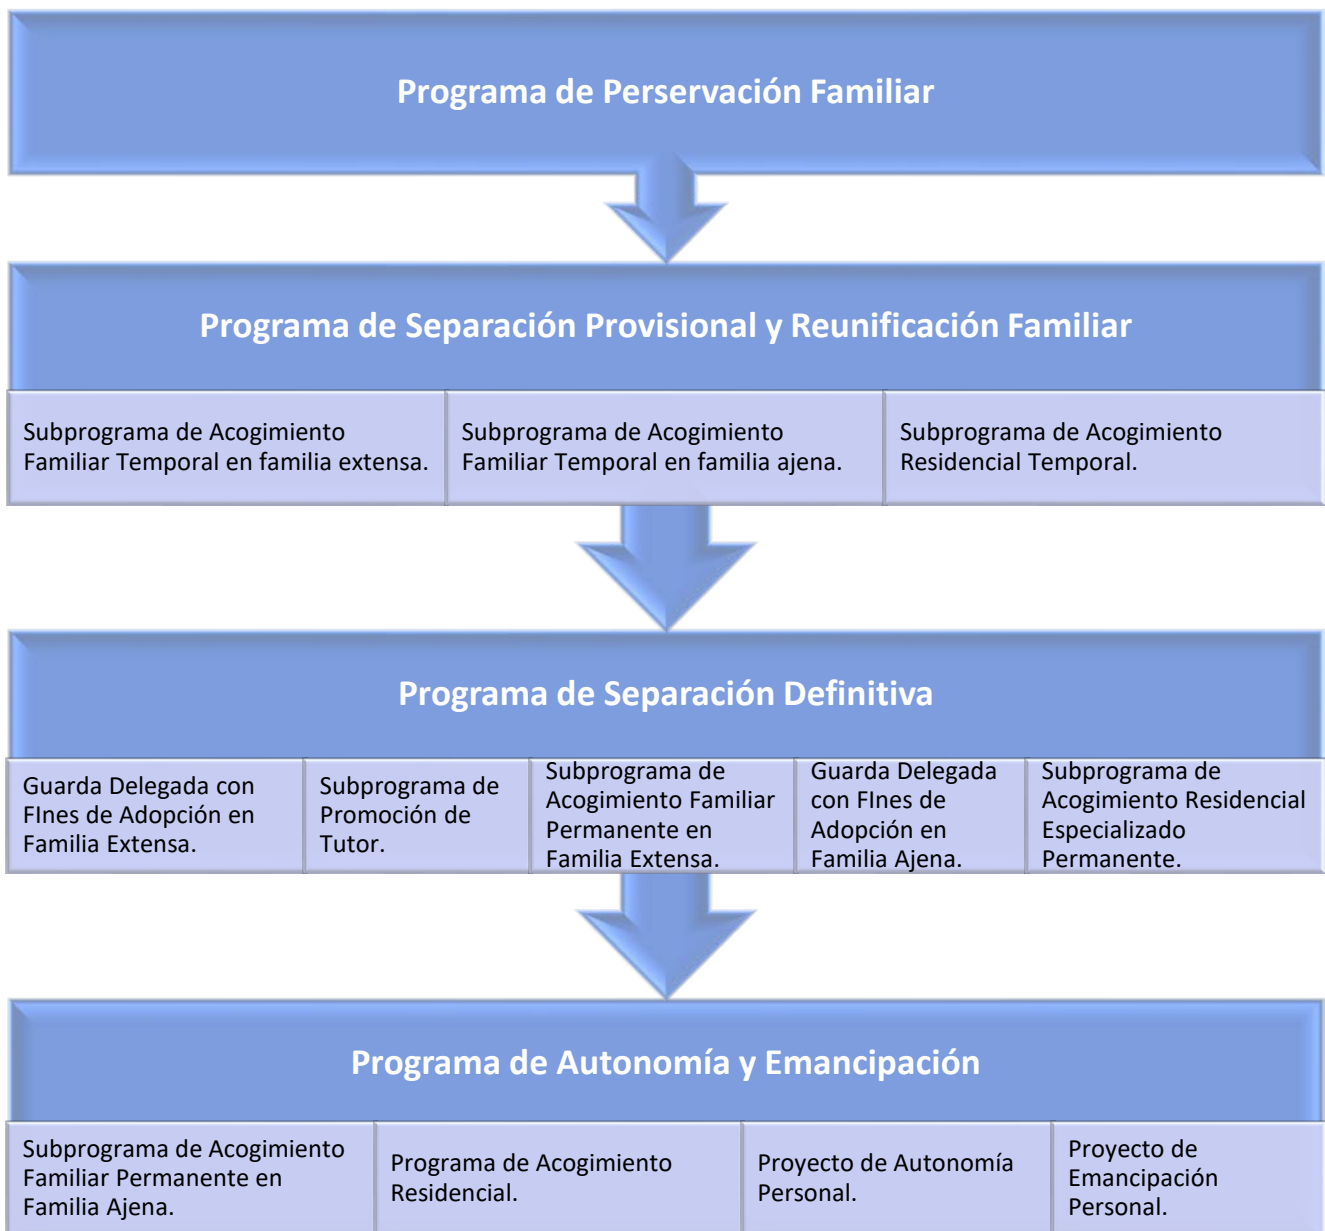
Programa de Perservación Familiar

Programa de Separación Provisional y Reunificación Familiar

Subprograma de Acogimiento Familiar Temporal en familia extensa.

Subprograma de Acogimiento Familiar Temporal en familia ajena.

Subprograma de Acogimiento Residencial Temporal.

Programa de Separación Definitiva

Guarda Delegada con FInes de Adopción en Familia Extensa.

Subprograma de Promoción de Tutor.

Subprograma de Acogimiento Familiar Permanente en Familia Extensa.

Guarda Delegada con FInes de Adopción en Familia Ajena.

Subprograma de Acogimiento Residencial Especializado Permanente.

Programa de Autonomía y Emancipación

Subprograma de Acogimiento Familiar Permanente en Familia Ajena.

Programa de Acogimiento Residencial.

Proyecto de Autonomía Personal.

Proyecto de Emancipación Personal.